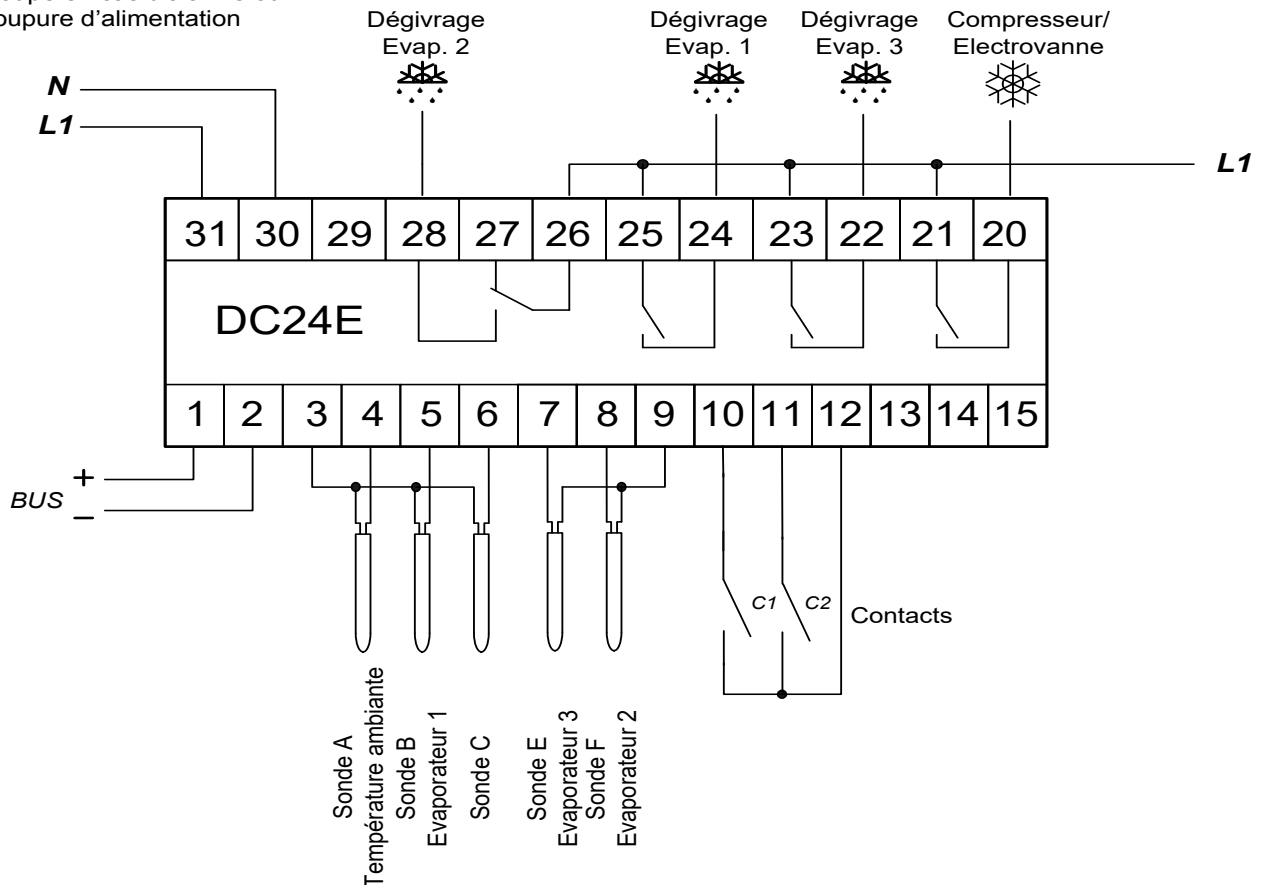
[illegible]
oupure d'alimentation

Dégivrage Evap. 2

Dégivrage Evap. 1

Dégivrage Evap. 3

Compresseur/ Electrovanne

N

L1

L1

31 30 29 28 27 26 25 24 23 22 21 20

DC24E

1 2 3 4 5 6 7 8 9 10 11 12 13 14 15

BUS +
–

C1 C2 Contacts

Sonde A
Température ambiante
Sonde B
Evaporateur 1
Sonde C
Sonde E
Evaporateur 3
Sonde F
Evaporateur 2